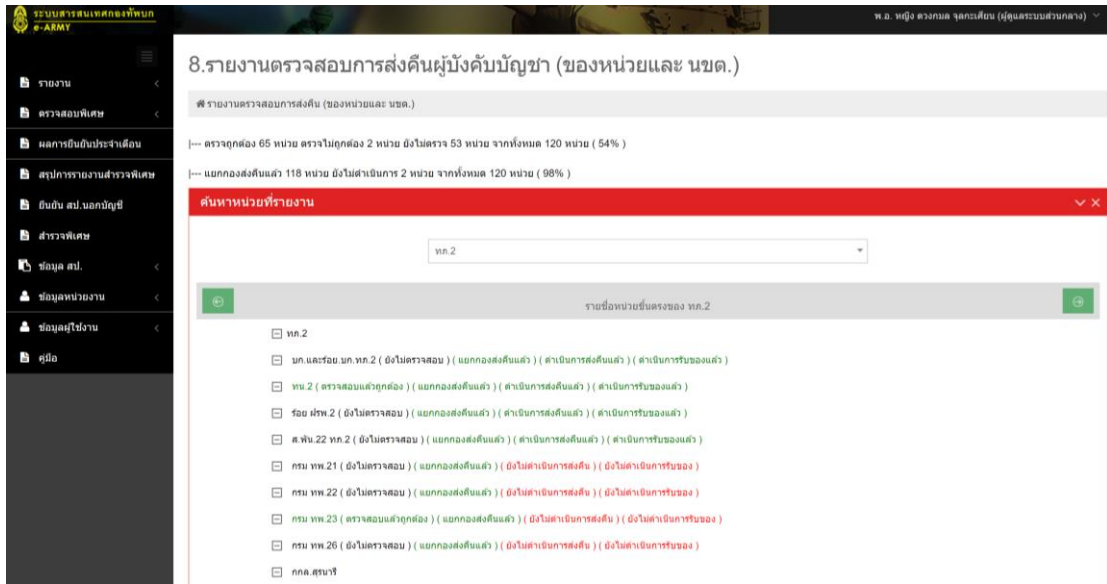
ระบบสารสนเทศกองทัพบก
e-ARMY

พ.อ. หญิง ดวงกมล จุลกะเสียน (ผู้ดูแลระบบส่วนกลาง)

รายงาน
ตรวจสอบพิเศษ
ผลการยืนยันประจำเดือน
สรุปการรายงานสำรวจพิเศษ
ยืนยัน สป.นอกบัญชี
สำรวจพิเศษ
ข้อมูล สป.
ข้อมูลหน่วยงาน
ข้อมูลผู้ใช้งาน
คู่มือ

8.รายงานตรวจสอบการส่งคืนผู้บังคับบัญชา (ของหน่วยและ นขต.)

รายงานตรวจสอบการส่งคืน (ของหน่วยและ นขต.)

|--- ตรวจถูกต้อง 65 หน่วย ตรวจไม่ถูกต้อง 2 หน่วย ยังไม่ตรวจ 53 หน่วย จากทั้งหมด 120 หน่วย ( 54% )

|--- แยกกองส่งคืนแล้ว 118 หน่วย ยังไม่ดำเนินการ 2 หน่วย จากทั้งหมด 120 หน่วย ( 98% )

ค้นหาหน่วยที่รายงาน

ทภ.2

รายชื่อหน่วยขึ้นตรงของ ทภ.2

ทภ.2
บก.และร้อย.บก.ทภ.2 ( ยังไม่ตรวจสอบ ) ( แยกกองส่งคืนแล้ว ) ( ดำเนินการส่งคืนแล้ว ) ( ดำเนินการรับของแล้ว )
ทน.2 ( ตรวจสอบแล้วถูกต้อง ) ( แยกกองส่งคืนแล้ว ) ( ดำเนินการส่งคืนแล้ว ) ( ดำเนินการรับของแล้ว )
ร้อย ฝรพ.2 ( ยังไม่ตรวจสอบ ) ( แยกกองส่งคืนแล้ว ) ( ดำเนินการส่งคืนแล้ว ) ( ดำเนินการรับของแล้ว )
ส.พัน.22 ทภ.2 ( ยังไม่ตรวจสอบ ) ( แยกกองส่งคืนแล้ว ) ( ดำเนินการส่งคืนแล้ว ) ( ดำเนินการรับของแล้ว )
กรม ทพ.21 ( ยังไม่ตรวจสอบ ) ( แยกกองส่งคืนแล้ว ) ( ยังไม่ดำเนินการส่งคืน ) ( ยังไม่ดำเนินการรับของ )
กรม ทพ.22 ( ยังไม่ตรวจสอบ ) ( แยกกองส่งคืนแล้ว ) ( ยังไม่ดำเนินการส่งคืน ) ( ยังไม่ดำเนินการรับของ )
กรม ทพ.23 ( ตรวจสอบแล้วถูกต้อง ) ( แยกกองส่งคืนแล้ว ) ( ยังไม่ดำเนินการส่งคืน ) ( ยังไม่ดำเนินการรับของ )
กรม ทพ.26 ( ยังไม่ตรวจสอบ ) ( แยกกองส่งคืนแล้ว ) ( ยังไม่ดำเนินการส่งคืน ) ( ยังไม่ดำเนินการรับของ )
กกล.สุรนารี